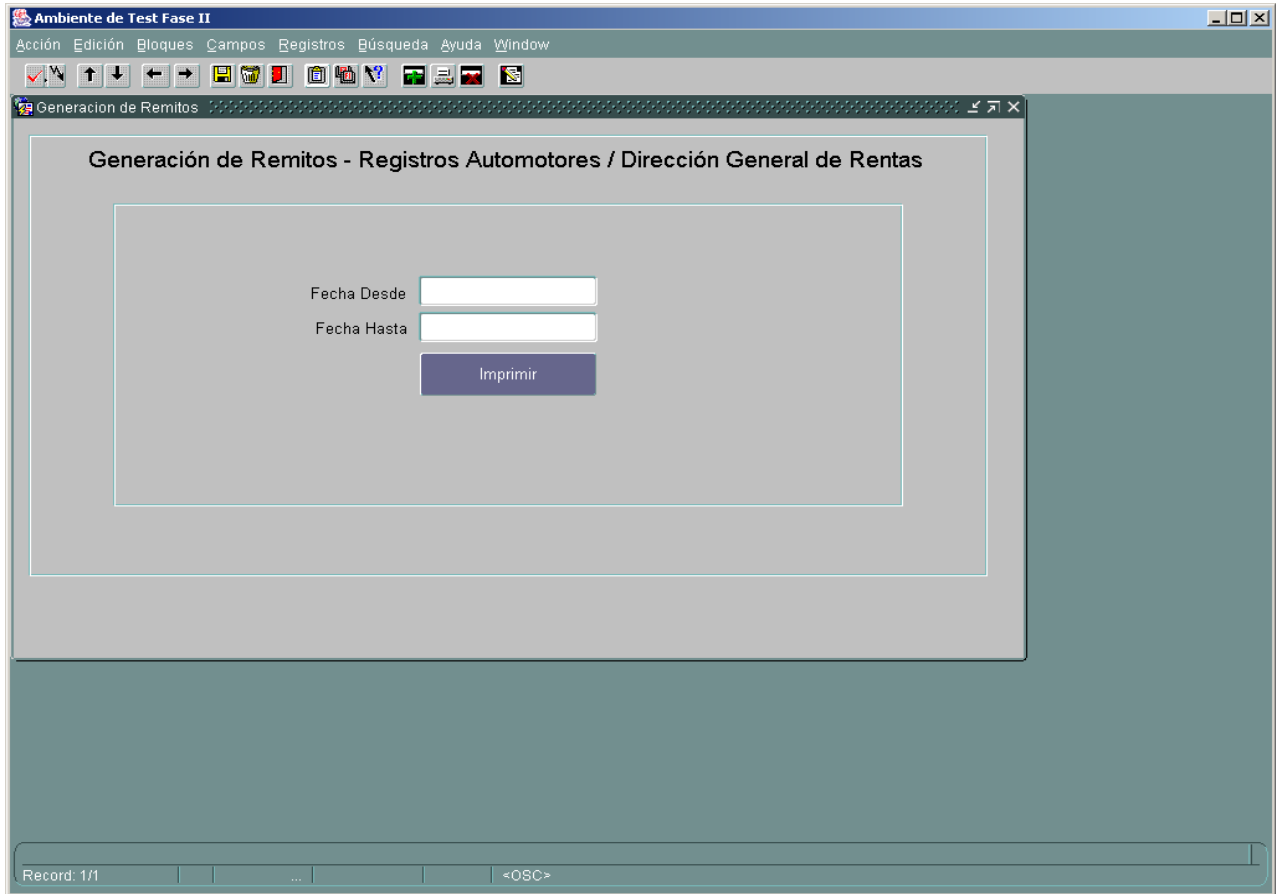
Ambiente de Test Fase II

Acción Edición Bloques Campos Registros Búsqueda Ayuda Window

Generacion de Remitos

Generación de Remitos - Registros Automotores / Dirección General de Rentas

Fecha Desde

Fecha Hasta

Imprimir

Record: 1/1 ... <OSC>